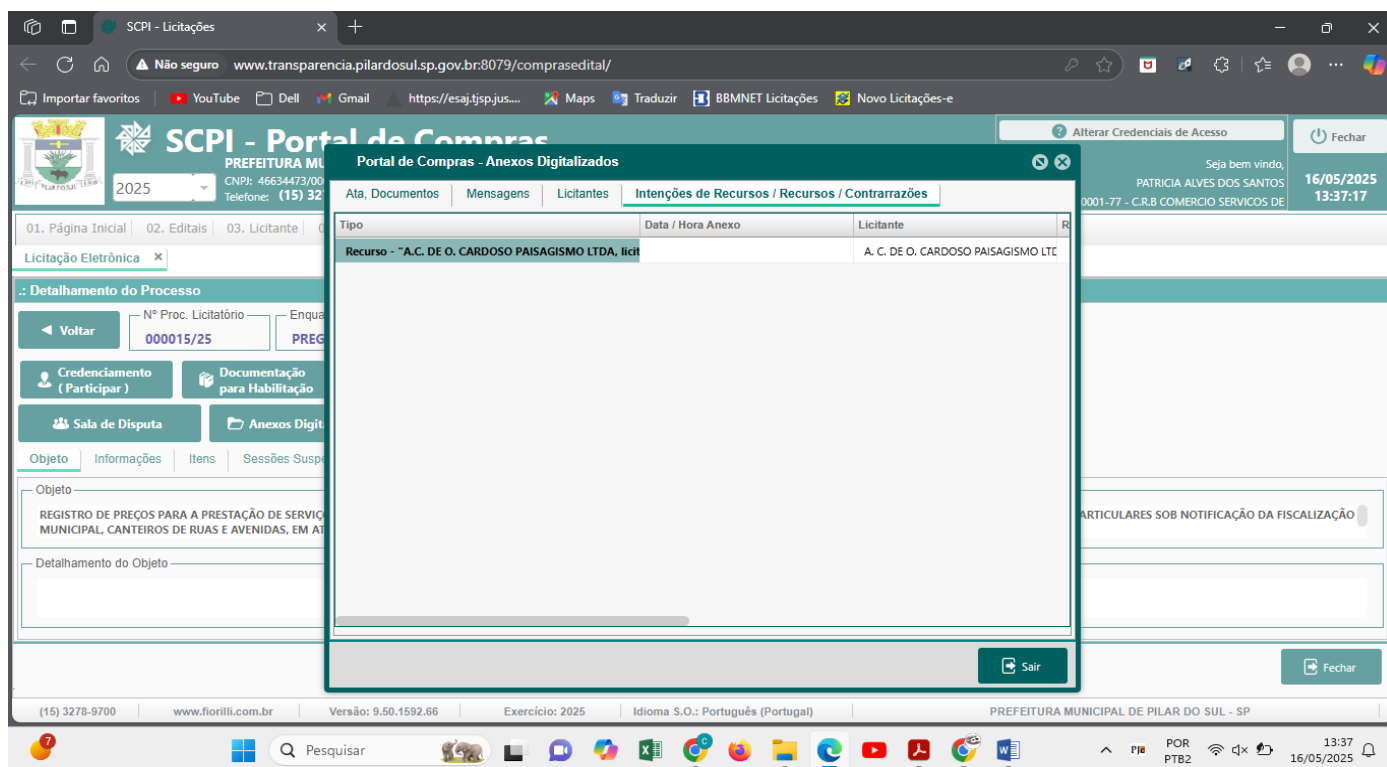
SCPI - Licitações

Não seguro www.transparencia.pilardosul.sp.gov.br:8079/comprasedital/

Importar favoritos | YouTube | Dell | Gmail | https://esaj.tjsp.jus.... | Maps | Traduzir | BBMNET Licitações | Novo Licitações-e

SCPI - Portal de Compras
PREFEITURA MU
CNPJ: 46634473/00
Telefone: (15) 32
2025

Alterar Credenciais de Acesso
Fechar
Seja bem vindo,
PATRICIA ALVES DOS SANTOS
0001-77 - C.R.B COMERCIO SERVICOS DE
16/05/2025
13:37:17

01. Página Inicial | 02. Editais | 03. Licitante
Licitação Eletrônica ×

.: Detalhamento do Processo
Voltar
Nº Proc. Licitatório
000015/25
Enqua
PREG
Credenciamento ( Participar )
Documentação para Habilitação
Sala de Disputa
Anexos Digit
Objeto | Informações | Itens | Sessões Susp

Objeto
REGISTRO DE PREÇOS PARA A PRESTAÇÃO DE SERVIÇ ... ARTICULARES SOB NOTIFICAÇÃO DA FISCALIZAÇÃO MUNICIPAL, CANTEIROS DE RUAS E AVENIDAS, EM AT
Detalhamento do Objeto

Portal de Compras - Anexos Digitalizados
Ata, Documentos | Mensagens | Licitantes | Intenções de Recursos / Recursos / Contrarrazões

| Tipo | Data / Hora Anexo | Licitante | R |
|---|---|---|---|
| Recurso - "A.C. DE O. CARDOSO PAISAGISMO LTDA, licit | | A. C. DE O. CARDOSO PAISAGISMO LTD | |

Sair
Fechar

(15) 3278-9700 | www.fiorilli.com.br | Versão: 9.50.1592.66 | Exercício: 2025 | Idioma S.O.: Português (Portugal) | PREFEITURA MUNICIPAL DE PILAR DO SUL - SP

Pesquisar
POR PTB2
13:37
16/05/2025